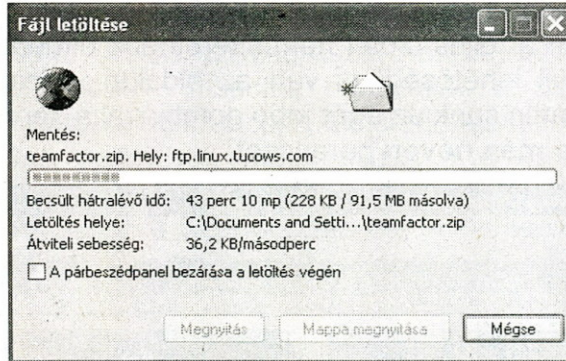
Fájl letöltése

Mentés:
teamfactor.zip. Hely: ftp.linux.tucows.com

| | |
|---|---|
| Becsült hátralévő idő: | 43 perc 10 mp (228 KB / 91,5 MB másolva) |
| Letöltés helye: | C:\Documents and Setti...\teamfactor.zip |
| Átviteli sebesség: | 36,2 KB/másodperc |

A párbeszédpanel bezárása a letöltés végén

Megnyitás Mappa megnyitása Mégse